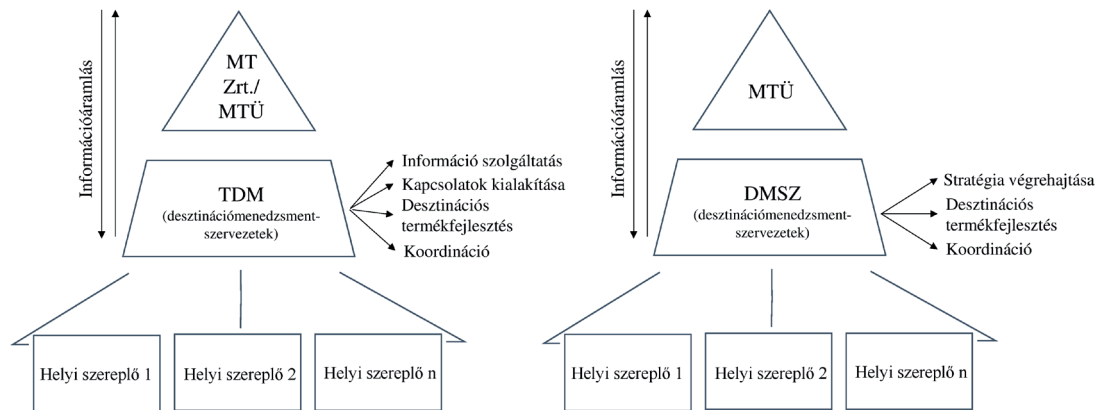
Információáramlás

MT Zrt./ MTÜ

TDM
(desztinációmenedzsment-szervezetek)

Információ szolgáltatás
Kapcsolatok kialakítása
Desztinációs termékfejlesztés
Koordináció

Helyi szereplő 1
Helyi szereplő 2
Helyi szereplő n

Információáramlás

MTÜ

DMSZ
(desztinációmenedzsment-szervezetek)

Stratégia végrehajtása
Desztinációs termékfejlesztés
Koordináció

Helyi szereplő 1
Helyi szereplő 2
Helyi szereplő n